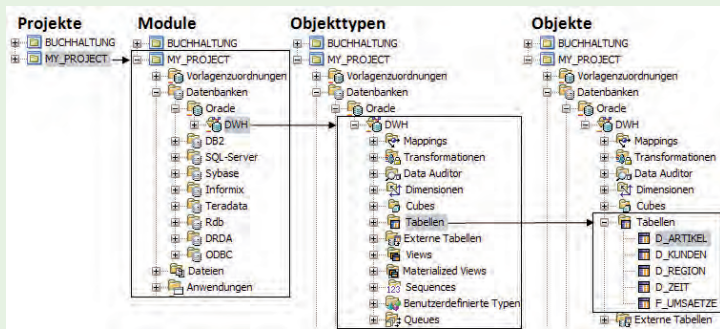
Projekte
BUCHHALTUNG
MY_PROJECT

Module
BUCHHALTUNG
MY_PROJECT
Vorlagenzuordnungen
Datenbanken
Oracle
DWH
DB2
SQL-Server
Sybase
Informix
Teradata
Rdb
DRDA
ODBC
Dateien
Anwendungen

Objekttypen
BUCHHALTUNG
MY_PROJECT
Vorlagenzuordnungen
Datenbanken
Oracle
DWH
Mappings
Transformationen
Data Auditor
Dimensionen
Cubes
Tabellen
Externe Tabellen
Views
Materialized Views
Sequences
Benutzerdefinierte Typen
Queues

Objekte
BUCHHALTUNG
MY_PROJECT
Vorlagenzuordnungen
Datenbanken
Oracle
DWH
Mappings
Transformationen
Data Auditor
Dimensionen
Cubes
Tabellen
D_ARTIKEL
D_KUNDEN
D_REGION
D_ZEIT
F_UMSAETZE
Externe Tabellen